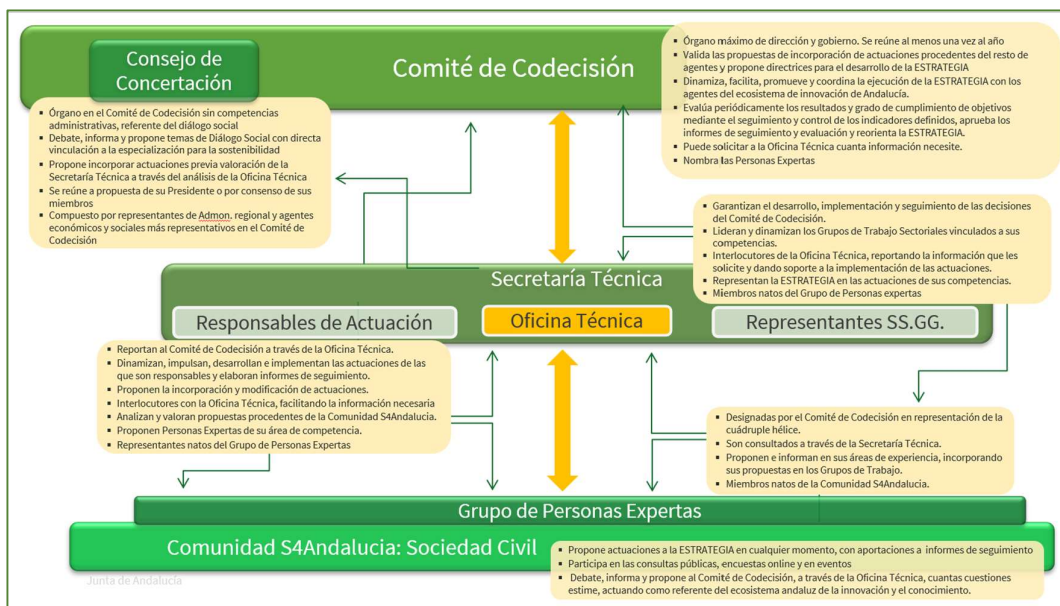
Comité de Codecisión

Consejo de Concertación

- Órgano en el Comité de Codecisión sin competencias administrativas, referente del diálogo social
- Debate, informa y propone temas de Diálogo Social con directa vinculación a la especialización para la sostenibilidad
- Propone incorporar actuaciones previa valoración de la Secretaría Técnica a través del análisis de la Oficina Técnica
- Se reúne a propuesta de su Presidente o por consenso de sus miembros
- Compuesto por representantes de Admon. regional y agentes económicos y sociales más representativos en el Comité de Codecisión

- Órgano máximo de dirección y gobierno. Se reúne al menos una vez al año
- Valida las propuestas de incorporación de actuaciones procedentes del resto de agentes y propone directrices para el desarrollo de la ESTRATEGIA
- Dinamiza, facilita, promueve y coordina la ejecución de la ESTRATEGIA con los agentes del ecosistema de innovación de Andalucía.
- Evalúa periódicamente los resultados y grado de cumplimiento de objetivos mediante el seguimiento y control de los indicadores definidos, aprueba los informes de seguimiento y evaluación y reorienta la ESTRATEGIA.
- Puede solicitar a la Oficina Técnica cuanta información necesite.
- Nombra las Personas Expertas

- Garantizan el desarrollo, implementación y seguimiento de las decisiones del Comité de Codecisión.
- Lideran y dinamizan los Grupos de Trabajo Sectoriales vinculados a sus competencias.
- Interlocutores de la Oficina Técnica, reportando la información que les solicite y dando soporte a la implementación de las actuaciones.
- Representan la ESTRATEGIA en las actuaciones de sus competencias.
- Miembros natos del Grupo de Personas expertas

Secretaría Técnica

Responsables de Actuación

Oficina Técnica

Representantes SS.GG.

- Reportan al Comité de Codecisión a través de la Oficina Técnica.
- Dinamizan, impulsan, desarrollan e implementan las actuaciones de las que son responsables y elaboran informes de seguimiento.
- Proponen la incorporación y modificación de actuaciones.
- Interlocutores con la Oficina Técnica, facilitando la información necesaria
- Analizan y valoran propuestas procedentes de la Comunidad S4Andalucía.
- Proponen Personas Expertas de su área de competencia.
- Representantes natos del Grupo de Personas Expertas

- Designadas por el Comité de Codecisión en representación de la cuádruple hélice.
- Son consultados a través de la Secretaría Técnica.
- Proponen e informan en sus áreas de experiencia, incorporando sus propuestas en los Grupos de Trabajo.
- Miembros natos de la Comunidad S4Andalucía.

Grupo de Personas Expertas

Comunidad S4Andalucia: Sociedad Civil

- Propone actuaciones a la ESTRATEGIA en cualquier momento, con aportaciones a informes de seguimiento
- Participa en las consultas públicas, encuestas online y en eventos
- Debate, informa y propone al Comité de Codecisión, a través de la Oficina Técnica, cuantas cuestiones estime, actuando como referente del ecosistema andaluz de la innovación y el conocimiento.

Junta de Andalucía